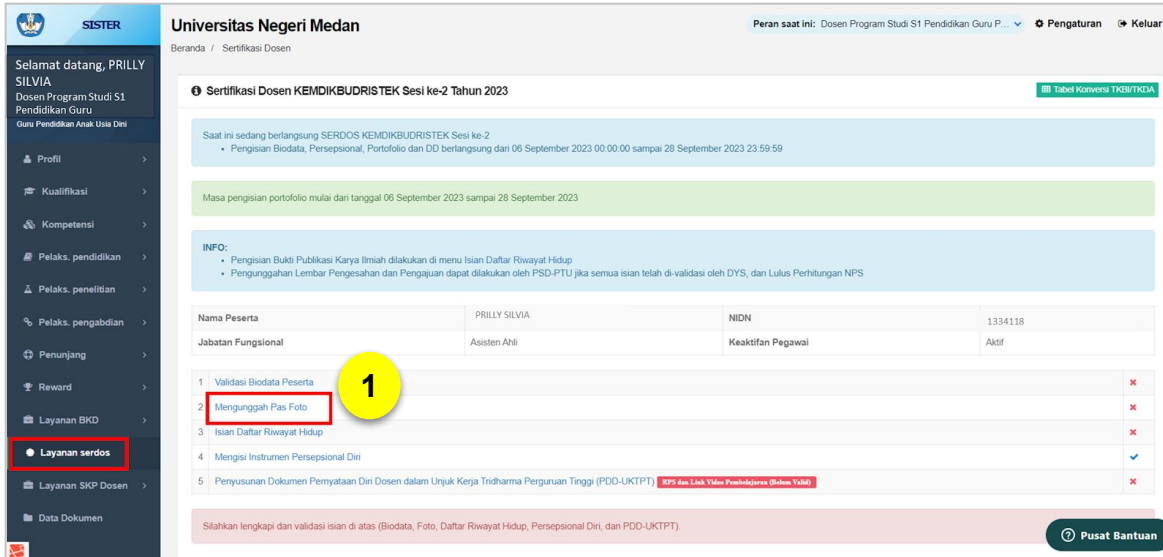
SISTER

Selamat datang, PRILLY SILVIA
Dosen Program Studi S1 Pendidikan Guru
Guru Pendidikan Anak Usia Dini

Profil
Kualifikasi
Kompetensi
Pelaks. pendidikan
Pelaks. penelitian
Pelaks. pengabdian
Penunjang
Reward
Layanan BKD
Layanan serdos
Layanan SKP Dosen
Data Dokumen

Universitas Negeri Medan
Beranda / Sertifikasi Dosen

Peran saat ini: Dosen Program Studi S1 Pendidikan Guru P... Pengaturan Keluar

Sertifikasi Dosen KEMDIKBUDRISTEK Sesi ke-2 Tahun 2023

Tabel Konversi TKBI/TKDA

Saat ini sedang berlangsung SERDOS KEMDIKBUDRISTEK Sesi ke-2
• Pengisian Biodata, Persepsional, Portofolio dan DD berlangsung dari 06 September 2023 00:00:00 sampai 28 September 2023 23:59:59

Masa pengisian portofolio mulai dari tanggal 06 September 2023 sampai 28 September 2023

INFO:
• Pengisian Bukti Publikasi Karya Ilmiah dilakukan di menu Isian Daftar Riwayat Hidup
• Pengunggahan Lembar Pengesahan dan Pengajuan dapat dilakukan oleh PSD-PTU jika semua isian telah di-validasi oleh DYS, dan Lulus Perhitungan NPS

| Nama Peserta | PRILLY SILVIA | NIDN | 1334118 |
|---|---|---|---|
| Jabatan Fungsional | Asisten Ahli | Keaktifan Pegawai | Aktif |

1

1 Validasi Biodata Peserta
2 Mengunggah Pas Foto
3 Isian Daftar Riwayat Hidup
4 Mengisi Instrumen Persepsional Diri
5 Penyusunan Dokumen Pernyataan Diri Dosen dalam Unjuk Kerja Tridharma Perguruan Tinggi (PDD-UKTPT) RPS dan Link Video Pembelajaran (Belum Valid)

Silahkan lengkapi dan validasi isian di atas (Biodata, Foto, Daftar Riwayat Hidup, Persepsional Diri, dan PDD-UKTPT).

Pusat Bantuan